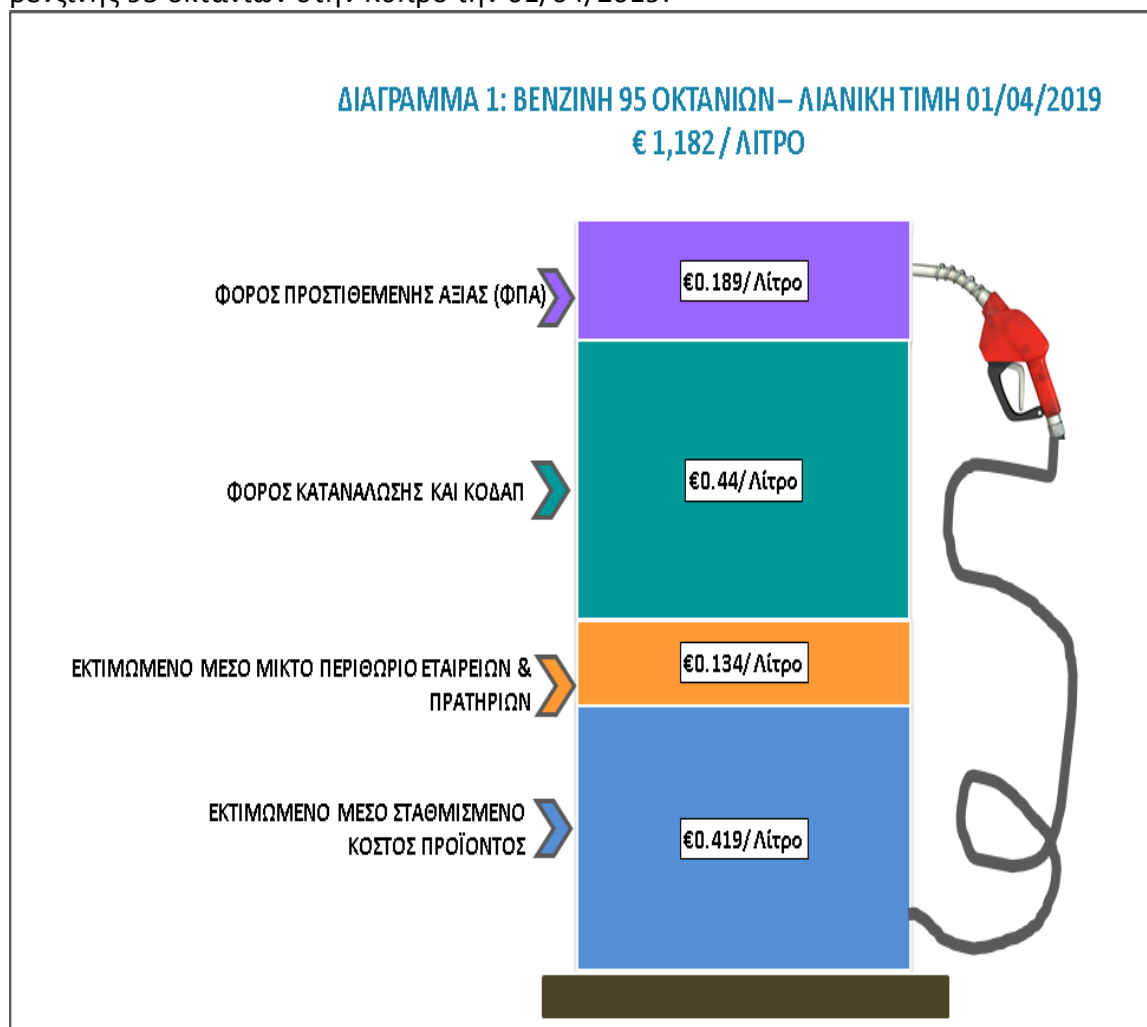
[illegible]

ΔΙΑΓΡΑΜΜΑ 1: ΒΕΝΖΙΝΗ 95 ΟΚΤΑΝΙΩΝ – ΛΙΑΝΙΚΗ ΤΙΜΗ 01/04/2019
€ 1,182 / ΛΙΤΡΟ

ΦΟΡΟΣ ΠΡΟΣΤΙΘΕΜΕΝΗΣ ΑΞΙΑΣ (ΦΠΑ)

€0.189/ Λίτρο

ΦΟΡΟΣ ΚΑΤΑΝΑΛΩΣΗΣ ΚΑΙ ΚΟΔΑΠ

€0.44/ Λίτρο

ΕΚΤΙΜΩΜΕΝΟ ΜΕΣΟ ΜΙΚΤΟ ΠΕΡΙΘΩΡΙΟ ΕΤΑΙΡΕΙΩΝ & ΠΡΑΤΗΡΙΩΝ

€0.134/ Λίτρο

ΕΚΤΙΜΩΜΕΝΟ ΜΕΣΟ ΣΤΑΘΜΙΣΜΕΝΟ ΚΟΣΤΟΣ ΠΡΟΪΟΝΤΟΣ

€0.419/ Λίτρο